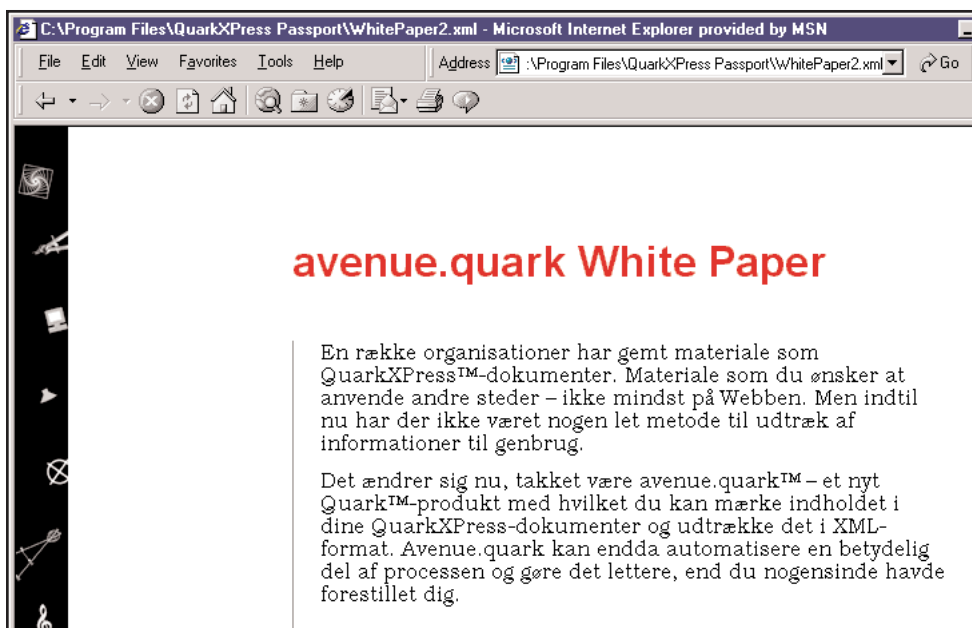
C:\Program Files\QuarkXPress Passport\WhitePaper2.xml - Microsoft Internet Explorer provided by MSN

File Edit View Favorites Tools Help

Address :\Program Files\QuarkXPress Passport\WhitePaper2.xml Go

avenue.quark White Paper

En række organisationer har gemt materiale som QuarkXPress™-dokumenter. Materiale som du ønsker at anvende andre steder – ikke mindst på Webben. Men indtil nu har der ikke været nogen let metode til udtræk af informationer til genbrug.

Det ændrer sig nu, takket være avenue.quark™ – et nyt Quark™-produkt med hvilket du kan mærke indholdet i dine QuarkXPress-dokumenter og udtrække det i XML-format. Avenue.quark kan endda automatisere en betydelig del af processen og gøre det lettere, end du nogensinde havde forestillet dig.